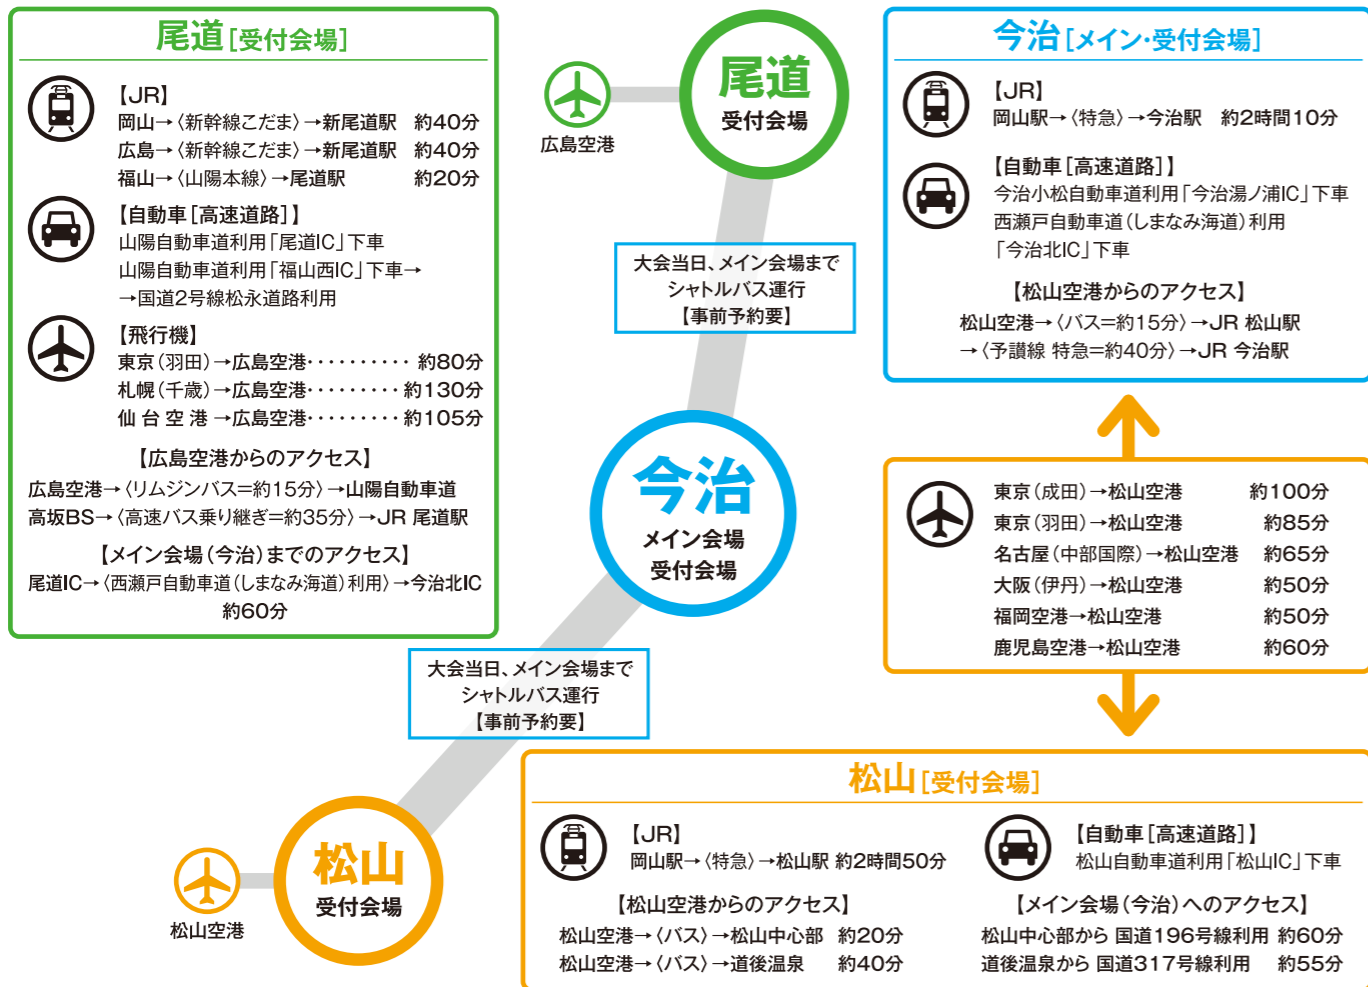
尾道［受付会場］

【JR】
岡山→〈新幹線こだま〉→新尾道駅　約40分
広島→〈新幹線こだま〉→新尾道駅　約40分
福山→〈山陽本線〉→尾道駅　約20分

【自動車［高速道路］】
山陽自動車道利用「尾道IC」下車
山陽自動車道利用「福山西IC」下車→
→国道2号線松永道路利用

【飛行機】
東京（羽田）→広島空港・・・・・・・・・・約80分
札幌（千歳）→広島空港・・・・・・・・・約130分
仙台空港→広島空港・・・・・・・・・約105分

【広島空港からのアクセス】
広島空港→〈リムジンバス=約15分〉→山陽自動車道
高坂BS→〈高速バス乗り継ぎ=約35分〉→JR 尾道駅

【メイン会場（今治）までのアクセス】
尾道IC→〈西瀬戸自動車道（しまなみ海道）利用〉→今治北IC
約60分

広島空港

尾道
受付会場

大会当日、メイン会場まで
シャトルバス運行
【事前予約要】

今治
メイン会場
受付会場

大会当日、メイン会場まで
シャトルバス運行
【事前予約要】

松山空港

松山
受付会場

今治［メイン・受付会場］

【JR】
岡山駅→〈特急〉→今治駅　約2時間10分

【自動車［高速道路］】
今治小松自動車道利用「今治湯ノ浦IC」下車
西瀬戸自動車道（しまなみ海道）利用
「今治北IC」下車

【松山空港からのアクセス】
松山空港→〈バス=約15分〉→JR 松山駅
→〈予讃線 特急=約40分〉→JR 今治駅

東京（成田）→松山空港　約100分
東京（羽田）→松山空港　約85分
名古屋（中部国際）→松山空港　約65分
大阪（伊丹）→松山空港　約50分
福岡空港→松山空港　約50分
鹿児島空港→松山空港　約60分

松山［受付会場］

【JR】
岡山駅→〈特急〉→松山駅 約2時間50分

【松山空港からのアクセス】
松山空港→〈バス〉→松山中心部　約20分
松山空港→〈バス〉→道後温泉　約40分

【自動車［高速道路］】
松山自動車道利用「松山IC」下車

【メイン会場（今治）へのアクセス】
松山中心部から 国道196号線利用 約60分
道後温泉から 国道317号線利用　約55分